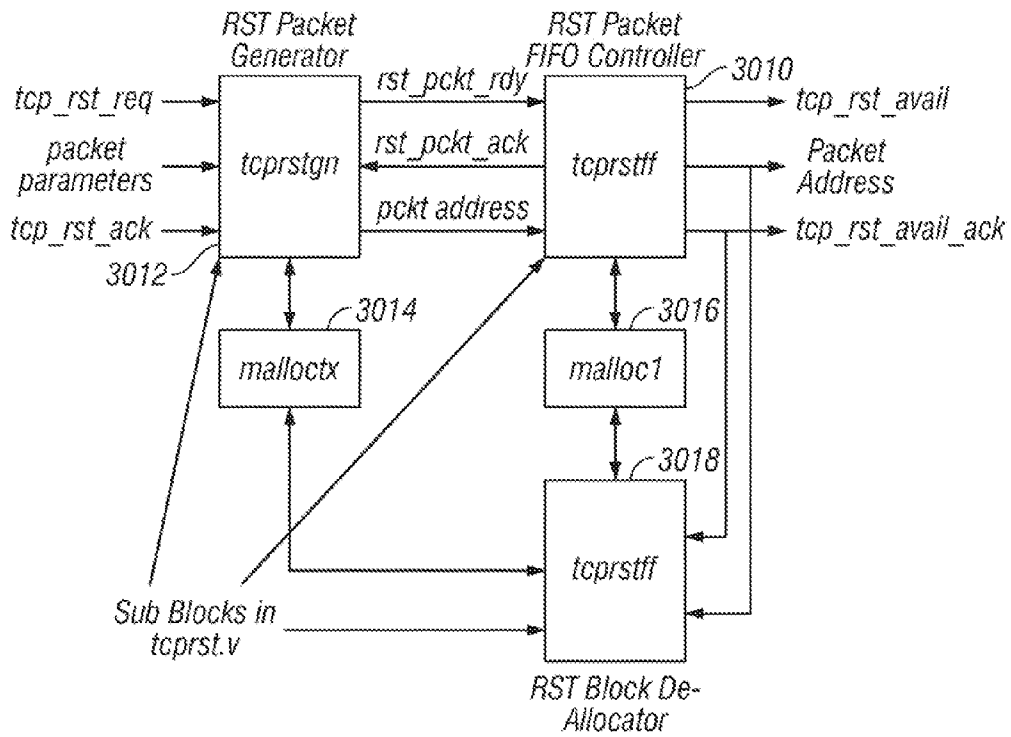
RST Packet Generator

RST Packet FIFO Controller

3010

tcp_rst_req

packet parameters

tcp_rst_ack

3012

rst_pckt_rdy

rst_pckt_ack

pckt address

tcprstgn

tcprstff

tcp_rst_avail

Packet Address

tcp_rst_avail_ack

3014

malloctx

3016

malloc1

3018

tcprstff

Sub Blocks in tcprst.v

RST Block De-Allocator